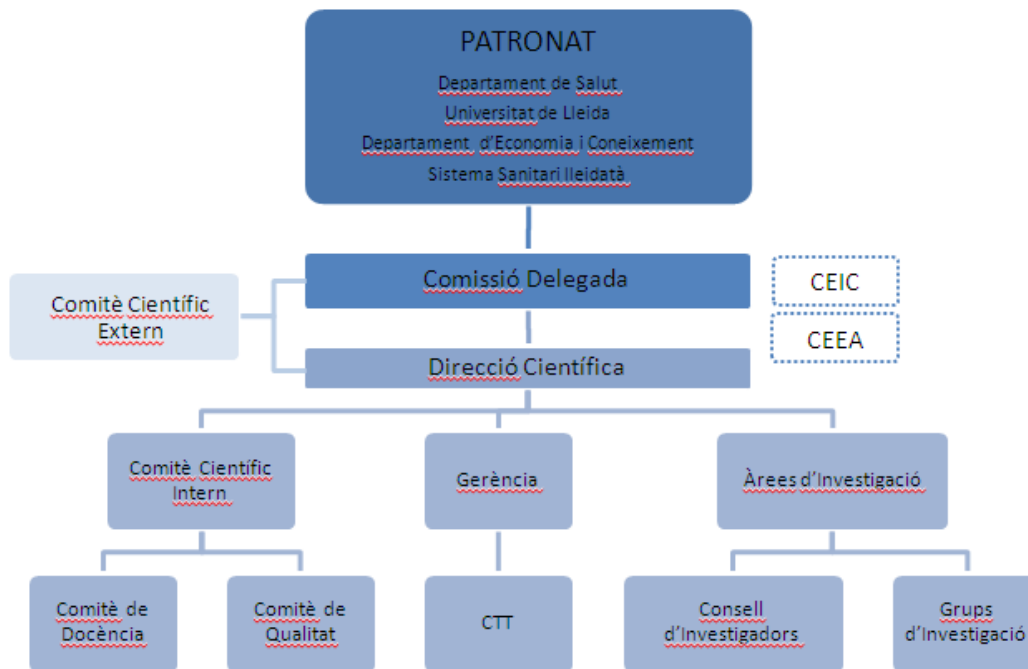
PATRONAT
Departament de Salut
Universitat de Lleida
Departament d'Economia i Coneixement
Sistema Sanitari lleidatà

Comissió Delegada

CEIC

CEEA

Comitè Científic Extern

Direcció Científica

Comitè Científic Intern

Gerència

Àrees d'Investigació

Comitè de Docència

Comitè de Qualitat

CTT

Consell d'Investigadors

Grups d'Investigació